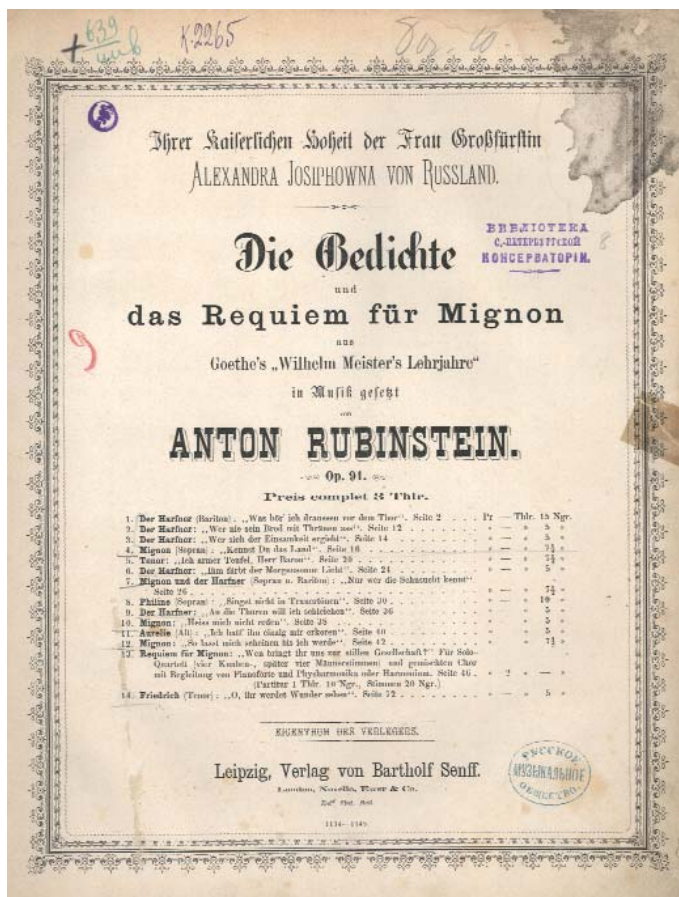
+ 639 шв К-2265 802-6

Ihrer Kaiserlichen Hoheit der Frau Großfürstin
ALEXANDRA JOSIPHOWNA VON RUSSLAND.

БИБЛIОТЕКА С.-ПЕТЕРБУРГСКОЙ КОНСЕРВАТОРIИ.

Die Gedichte
und
das Requiem für Mignon
aus
Goethe's „Wilhelm Meister's Lehrjahre"
in Musik gesetzt
von
ANTON RUBINSTEIN.
Op. 91.
Preis complet 8 Thlr.

1. Der Harfner (Bariton): „Was hör' ich draussen vor dem Thor". Seite 2 . . . . Pr. — Thlr. 15 Ngr.
2. Der Harfner: „Wer nie sein Brod mit Thränen ass". Seite 12 . . . . — „ 5 „
3. Der Harfner: „Wer sich der Einsamkeit ergiebt". Seite 14 . . . . — „ 5 „
4. Mignon (Sopran): „Kennst Du das Land". Seite 16 . . . . — „ 7½ „
5. Tenor: „Ich armer Teufel, Herr Baron". Seite 20 . . . . — „ 5 „
6. Der Harfner: „Ihm färbt der Morgensonne Licht". Seite 24 . . . . — „ 5 „
7. Mignon und der Harfner (Sopran u. Bariton): „Nur wer die Sehnsucht kennt". Seite 26 . . . . — „ 7½ „
8. Philine (Sopran): „Singet nicht in Trauertönen". Seite 30 . . . . — „ 10 „
9. Der Harfner: „An die Thüren will ich schleichen". Seite 36 . . . . — „ 5 „
10. Mignon: „Heiss mich nicht reden". Seite 38 . . . . — „ 5 „
11. Aurelie (Alt): „Ich hatt' ihn einzig mir erkoren". Seite 40 . . . . — „ 5 „
12. Mignon: „So lasst mich scheinen bis ich werde". Seite 42 . . . . — „ 7½ „
13. Requiem für Mignon: „Wen bringt ihr uns zur stillen Gesellschaft?" Für Solo-Quartett (vier Knaben-, später vier Männerstimmen) und gemischten Chor mit Begleitung von Pianoforte und Physharmonika oder Harmonium. Seite 46 . . 2 — „ — „ (Partitur 1 Thlr. 10 Ngr., Stimmen 20 Ngr.)
14. Friedrich (Tenor): „O, ihr werdet Wunder sehen". Seite 72 . . . . — „ 5 „

EIGENTHUM DES VERLEGERS.

Leipzig, Verlag von Bartholf Senff.
London, Novello, Ewer & Co.
Entᵈ Stat. Hall.
1134-1149.

РУССКОЕ МУЗЫКАЛЬНОЕ ОБЩЕСТВО.